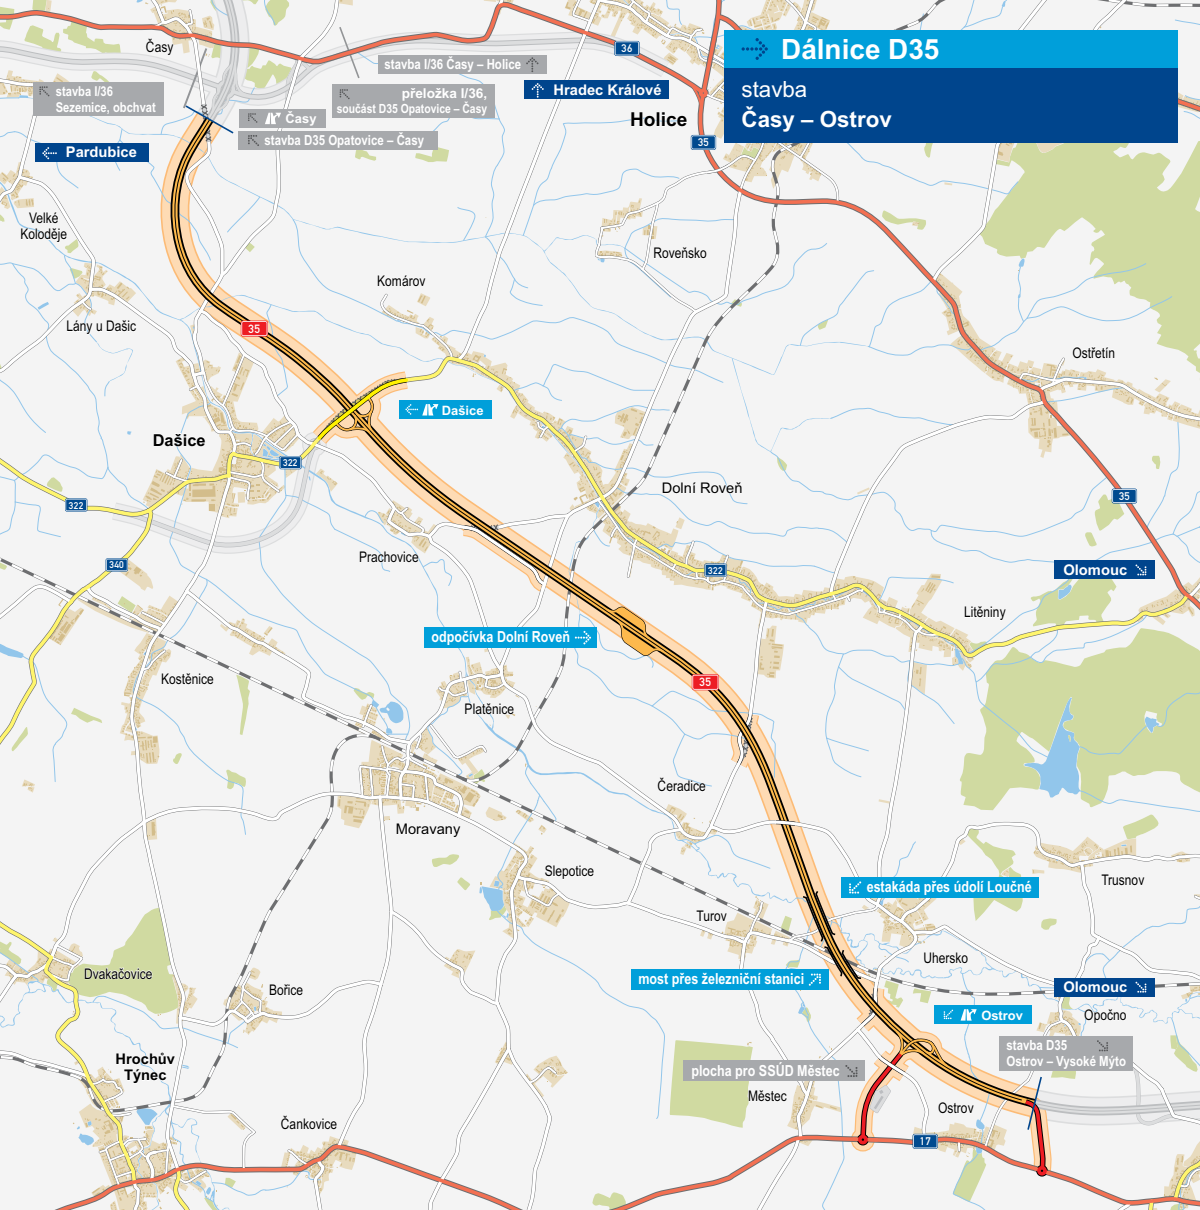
Dálnice D35

stavba
Časy – Ostrov

Časy
stavba I/36 Sezemice, obchvat
stavba I/36 Časy – Holice
přeložka I/36, součást D35 Opatovice – Časy
Časy
stavba D35 Opatovice – Časy
Hradec Králové
Holice
36
35
Pardubice
Velké Koloděje
Roveňsko
Komárov
Lány u Dašic
35
Dašice
Dašice
322
Ostřetín
322
Dolní Roveň
35
340
Prachovice
322
Olomouc
Litěniny
odpočívka Dolní Roveň
Kostěnice
35
Platěnice
Čeradice
Moravany
Slepotice
estakáda přes údolí Loučné
Trusnov
Turov
Uhersko
Dvakačovice
most přes železniční stanici
Olomouc
Bořice
Ostrov
Opočno
stavba D35 Ostrov – Vysoké Mýto
Hrochův Týnec
plocha pro SSÚD Městec
Městec
Ostrov
Čankovice
17